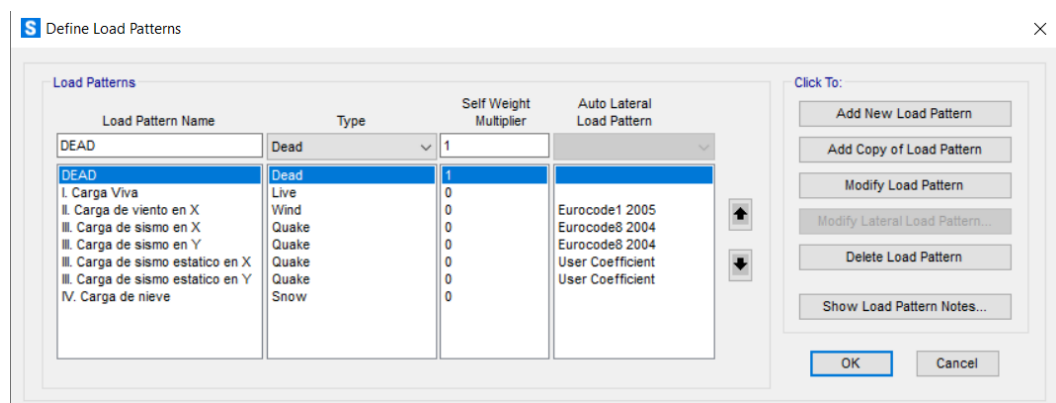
Define Load Patterns

Load Patterns

| Load Pattern Name | Type | Self Weight Multiplier | Auto Lateral Load Pattern |
|---|---|---|---|
| DEAD | Dead | 1 | |
| DEAD | Dead | 1 | |
| I. Carga Viva | Live | 0 | |
| II. Carga de viento en X | Wind | 0 | Eurocode1 2005 |
| III. Carga de sismo en X | Quake | 0 | Eurocode8 2004 |
| III. Carga de sismo en Y | Quake | 0 | Eurocode8 2004 |
| III. Carga de sismo estatico en X | Quake | 0 | User Coefficient |
| III. Carga de sismo estatico en Y | Quake | 0 | User Coefficient |
| IV. Carga de nieve | Snow | 0 | |

Click To:

Add New Load Pattern

Add Copy of Load Pattern

Modify Load Pattern

Modify Lateral Load Pattern...

Delete Load Pattern

Show Load Pattern Notes...

OK

Cancel